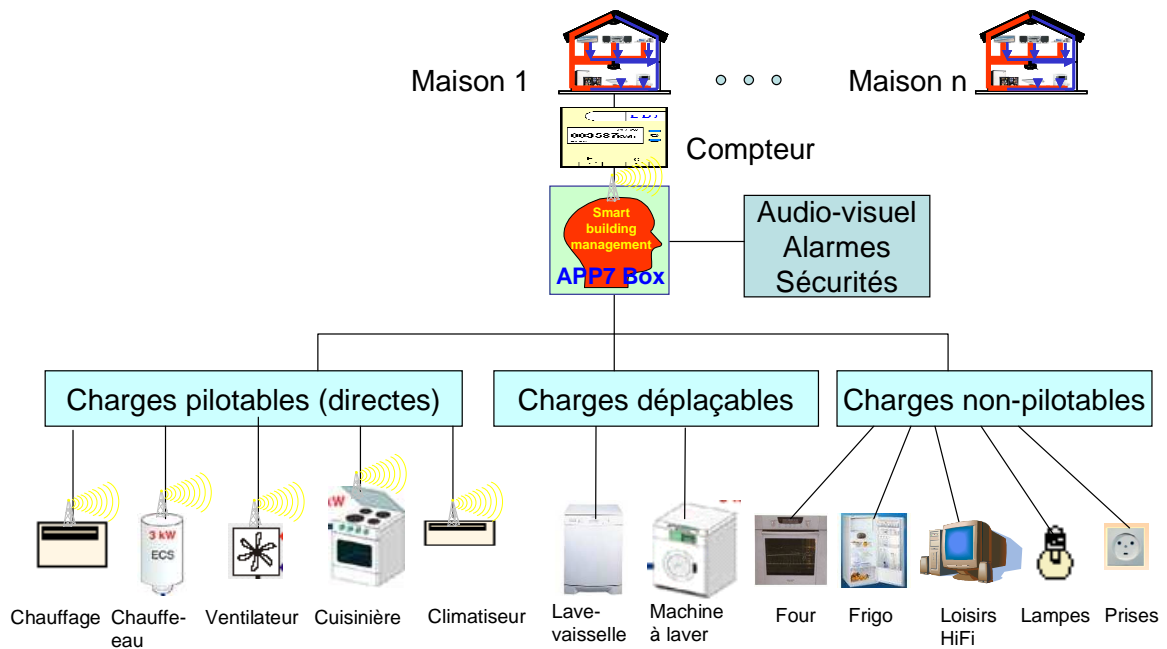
Maison 1

Maison n

Compteur

Smart building management

APP7 Box

Audio-visuel
Alarmes
Sécurités

Charges pilotables (directes)

Charges déplaçables

Charges non-pilotables

3 kW
ECS

Chauffage

Chauffe-eau

Ventilateur

Cuisinière

Climatiseur

Lave-vaisselle

Machine à laver

Four

Frigo

Loisirs HiFi

Lampes

Prises